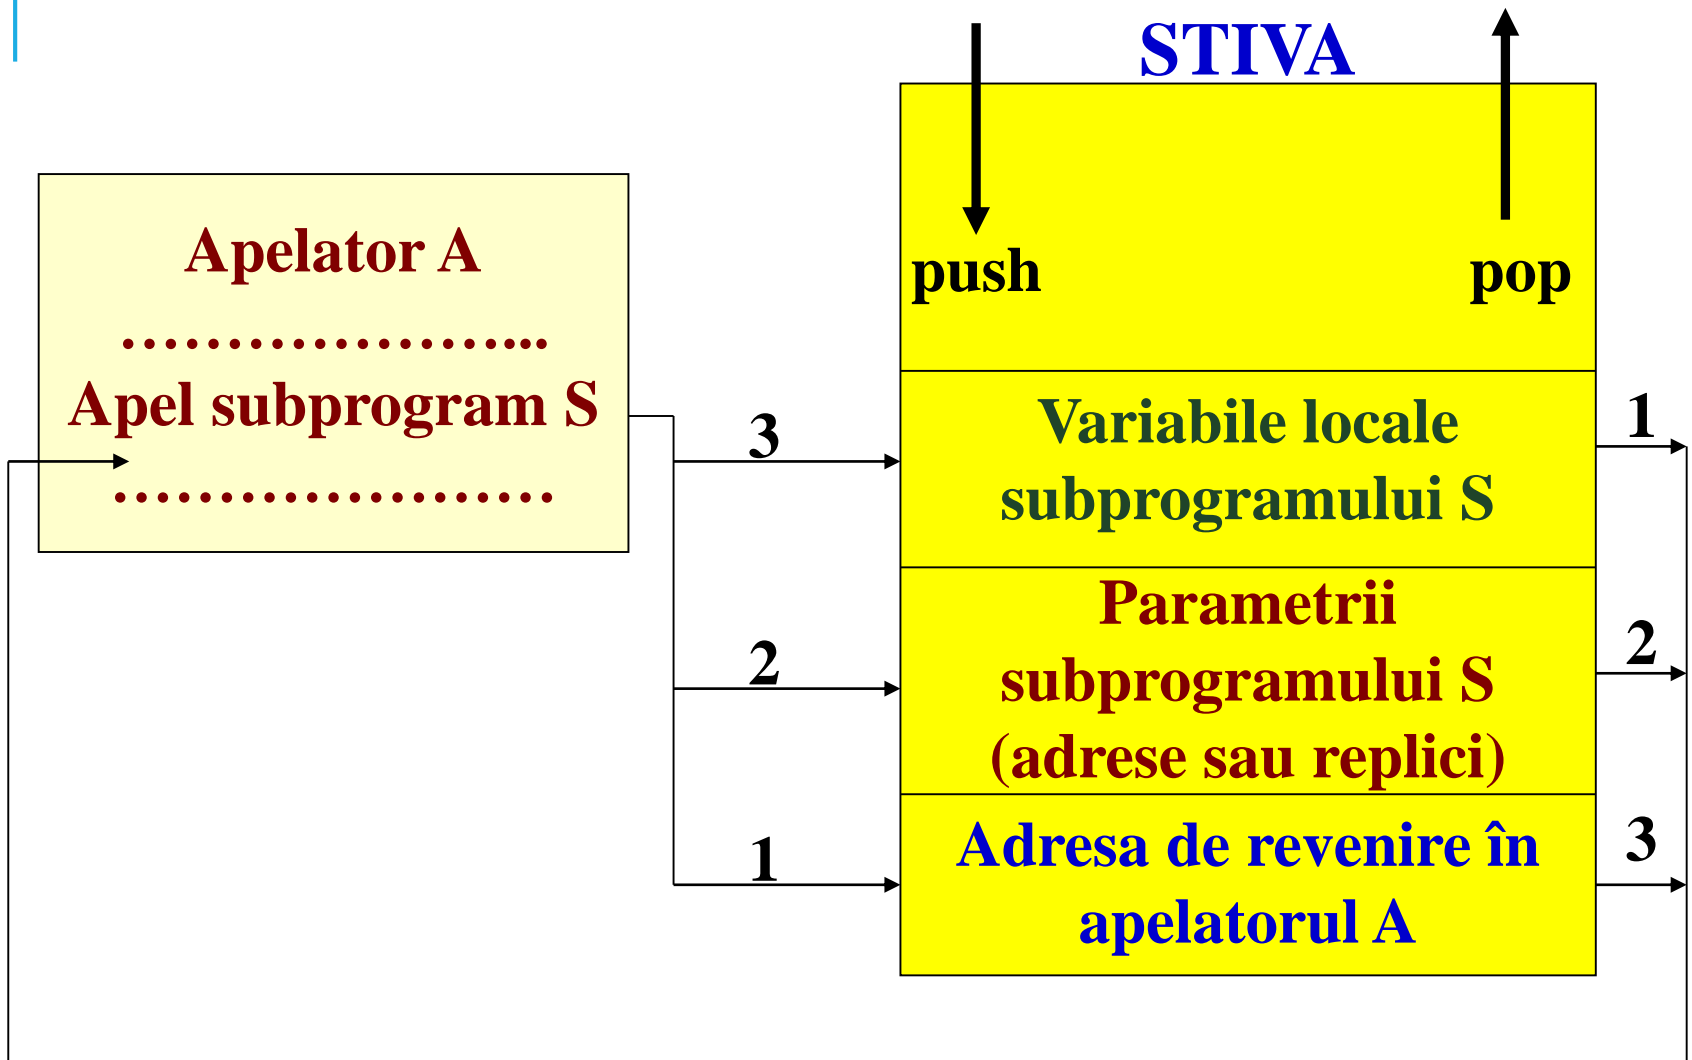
STIVA

push

pop

Apelator A

…………………...

Apel subprogram S

………………….

3

2

1

Variabile locale subprogramului S

Parametrii subprogramului S (adrese sau replici)

Adresa de revenire în apelatorul A

1

2

3